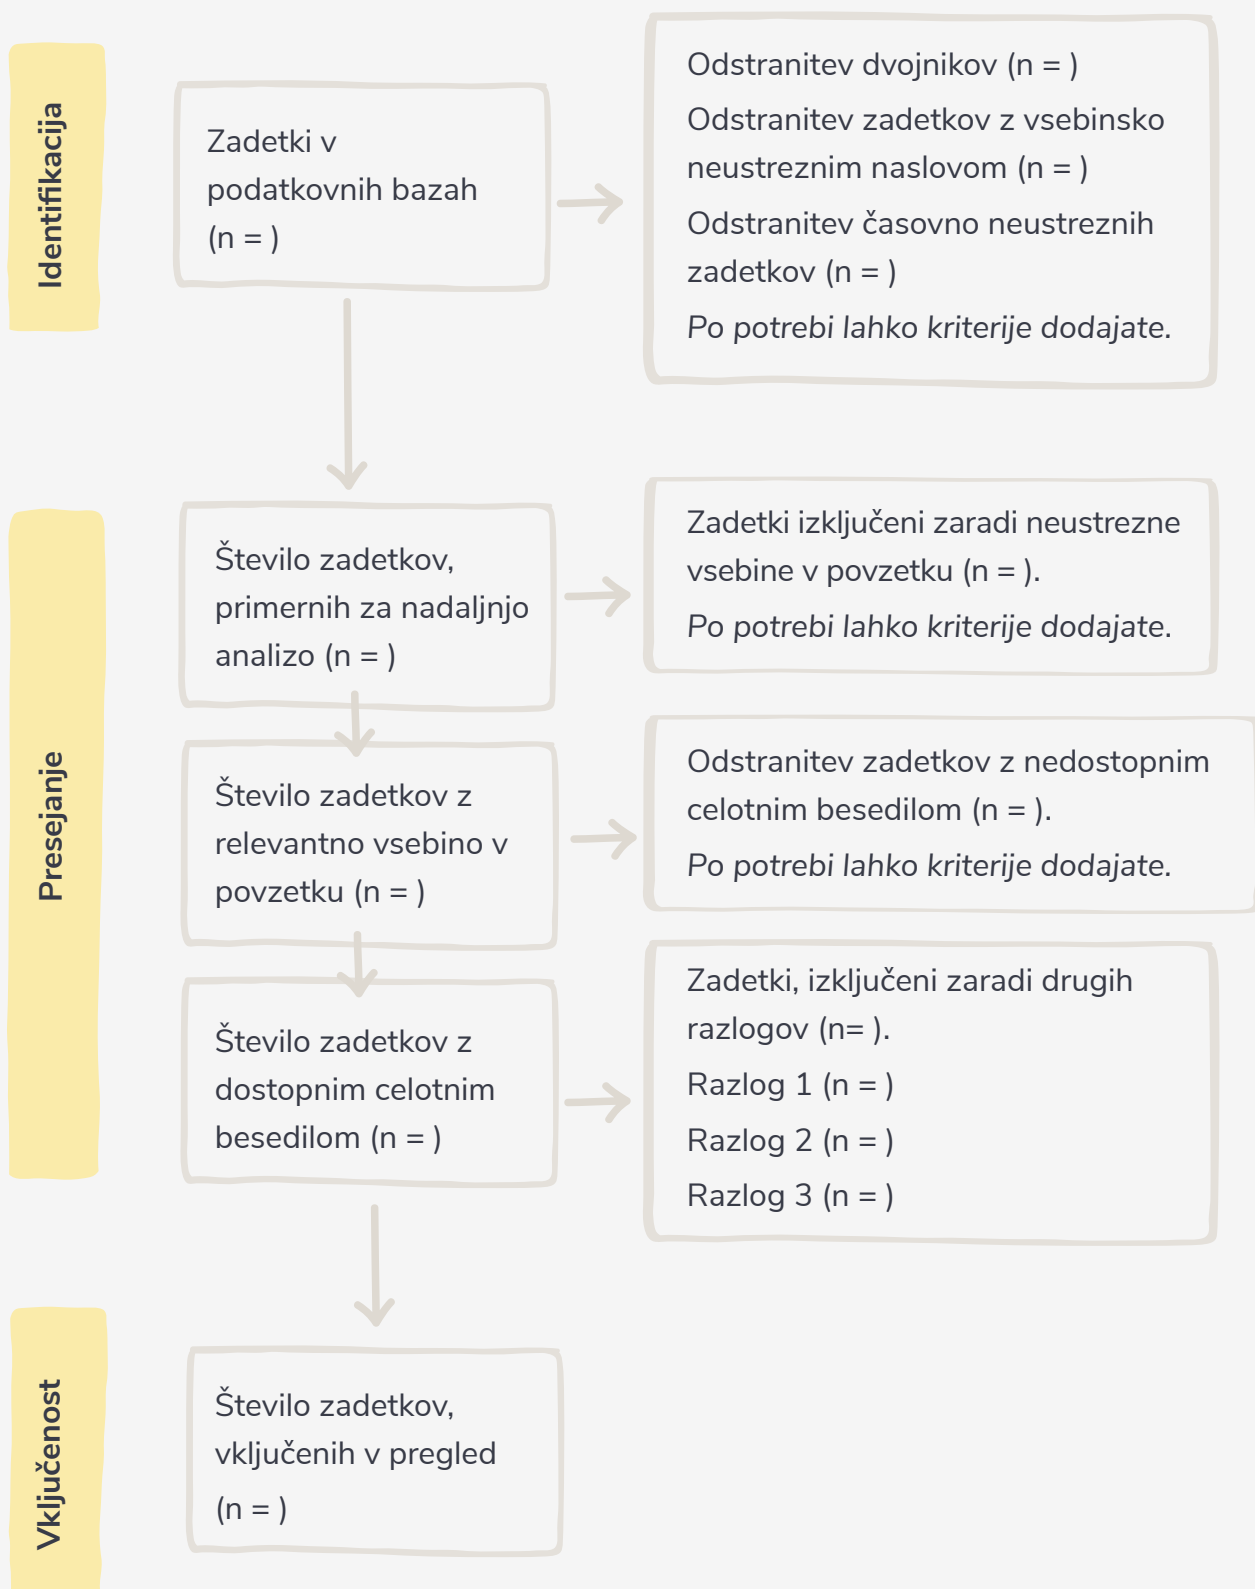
Identifikacija

Zadetki v podatkovnih bazah (n = )

Odstranitev dvojnikov (n = )

Odstranitev zadetkov z vsebinsko neustreznim naslovom (n = )

Odstranitev časovno neustreznih zadetkov (n = )

Po potrebi lahko kriterije dodajate.

Presejanje

Število zadetkov, primernih za nadaljnjo analizo (n = )

Zadetki izključeni zaradi neustrezne vsebine v povzetku (n = ).

Po potrebi lahko kriterije dodajate.

Število zadetkov z relevantno vsebino v povzetku (n = )

Odstranitev zadetkov z nedostopnim celotnim besedilom (n = ).

Po potrebi lahko kriterije dodajate.

Število zadetkov z dostopnim celotnim besedilom (n = )

Zadetki, izključeni zaradi drugih razlogov (n= ).

Razlog 1 (n = )

Razlog 2 (n = )

Razlog 3 (n = )

Vključenost

Število zadetkov, vključenih v pregled (n = )